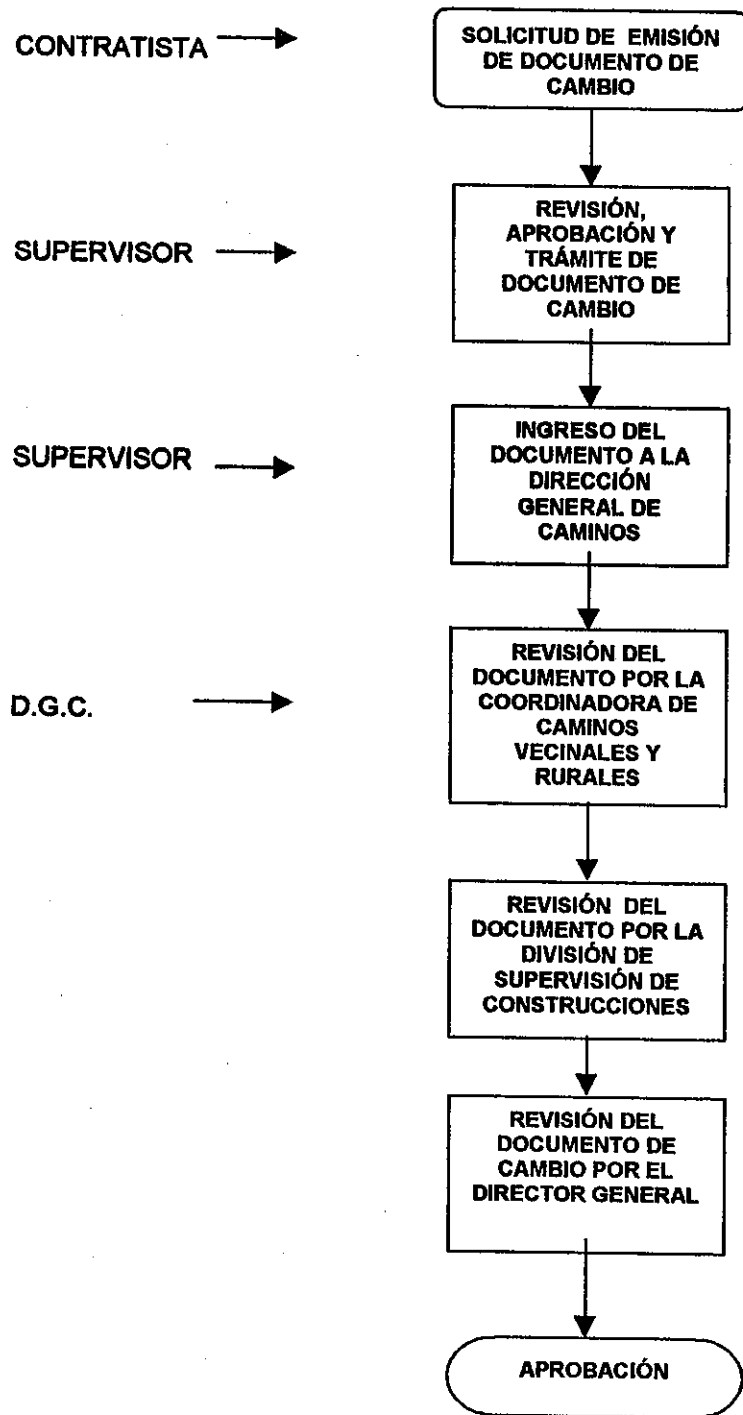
CONTRATISTA

SOLICITUD DE EMISIÓN DE DOCUMENTO DE CAMBIO

SUPERVISOR

REVISIÓN, APROBACIÓN Y TRÁMITE DE DOCUMENTO DE CAMBIO

SUPERVISOR

INGRESO DEL DOCUMENTO A LA DIRECCIÓN GENERAL DE CAMINOS

D.G.C.

REVISIÓN DEL DOCUMENTO POR LA COORDINADORA DE CAMINOS VECINALES Y RURALES

REVISIÓN DEL DOCUMENTO POR LA DIVISIÓN DE SUPERVISIÓN DE CONSTRUCCIONES

REVISIÓN DEL DOCUMENTO DE CAMBIO POR EL DIRECTOR GENERAL

APROBACIÓN